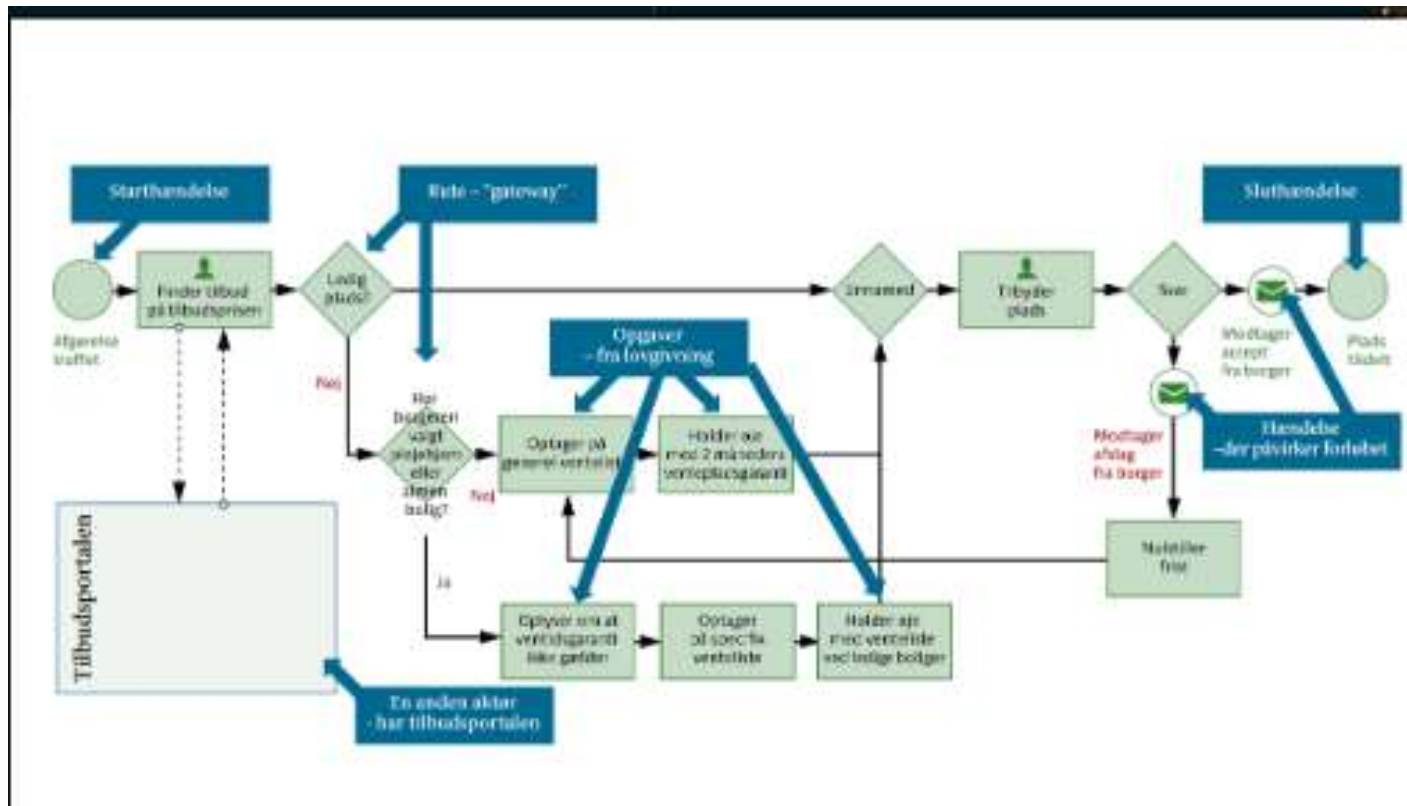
Starthændelse

Rute - "gateway"

Sluthændelse

Afgørelse truffet

Finder tilbud på tilbudsportalen

Ledig plads?

Nej

Har borgeren valgt plejehjem eller ældrebolig?

Nej

Ja

Opgaver – fra lovgivning

Optager på generel venteliste

Holder øje med 2 måneders ventepladsgaranti

Sammen

Tilbyder plads

Svar

Modtager accept fra borger

Plads tildelt

Modtager afslag fra borger

Hændelse – der påvirker forløbet

Nulstiller frist

Oplyser om at ventetidsgaranti ikke gælder

Optager på specifik venteliste

Holder øje med venteliste ved ledige boliger

Tilbudsportalen

En anden aktør – har tilbudsportalen